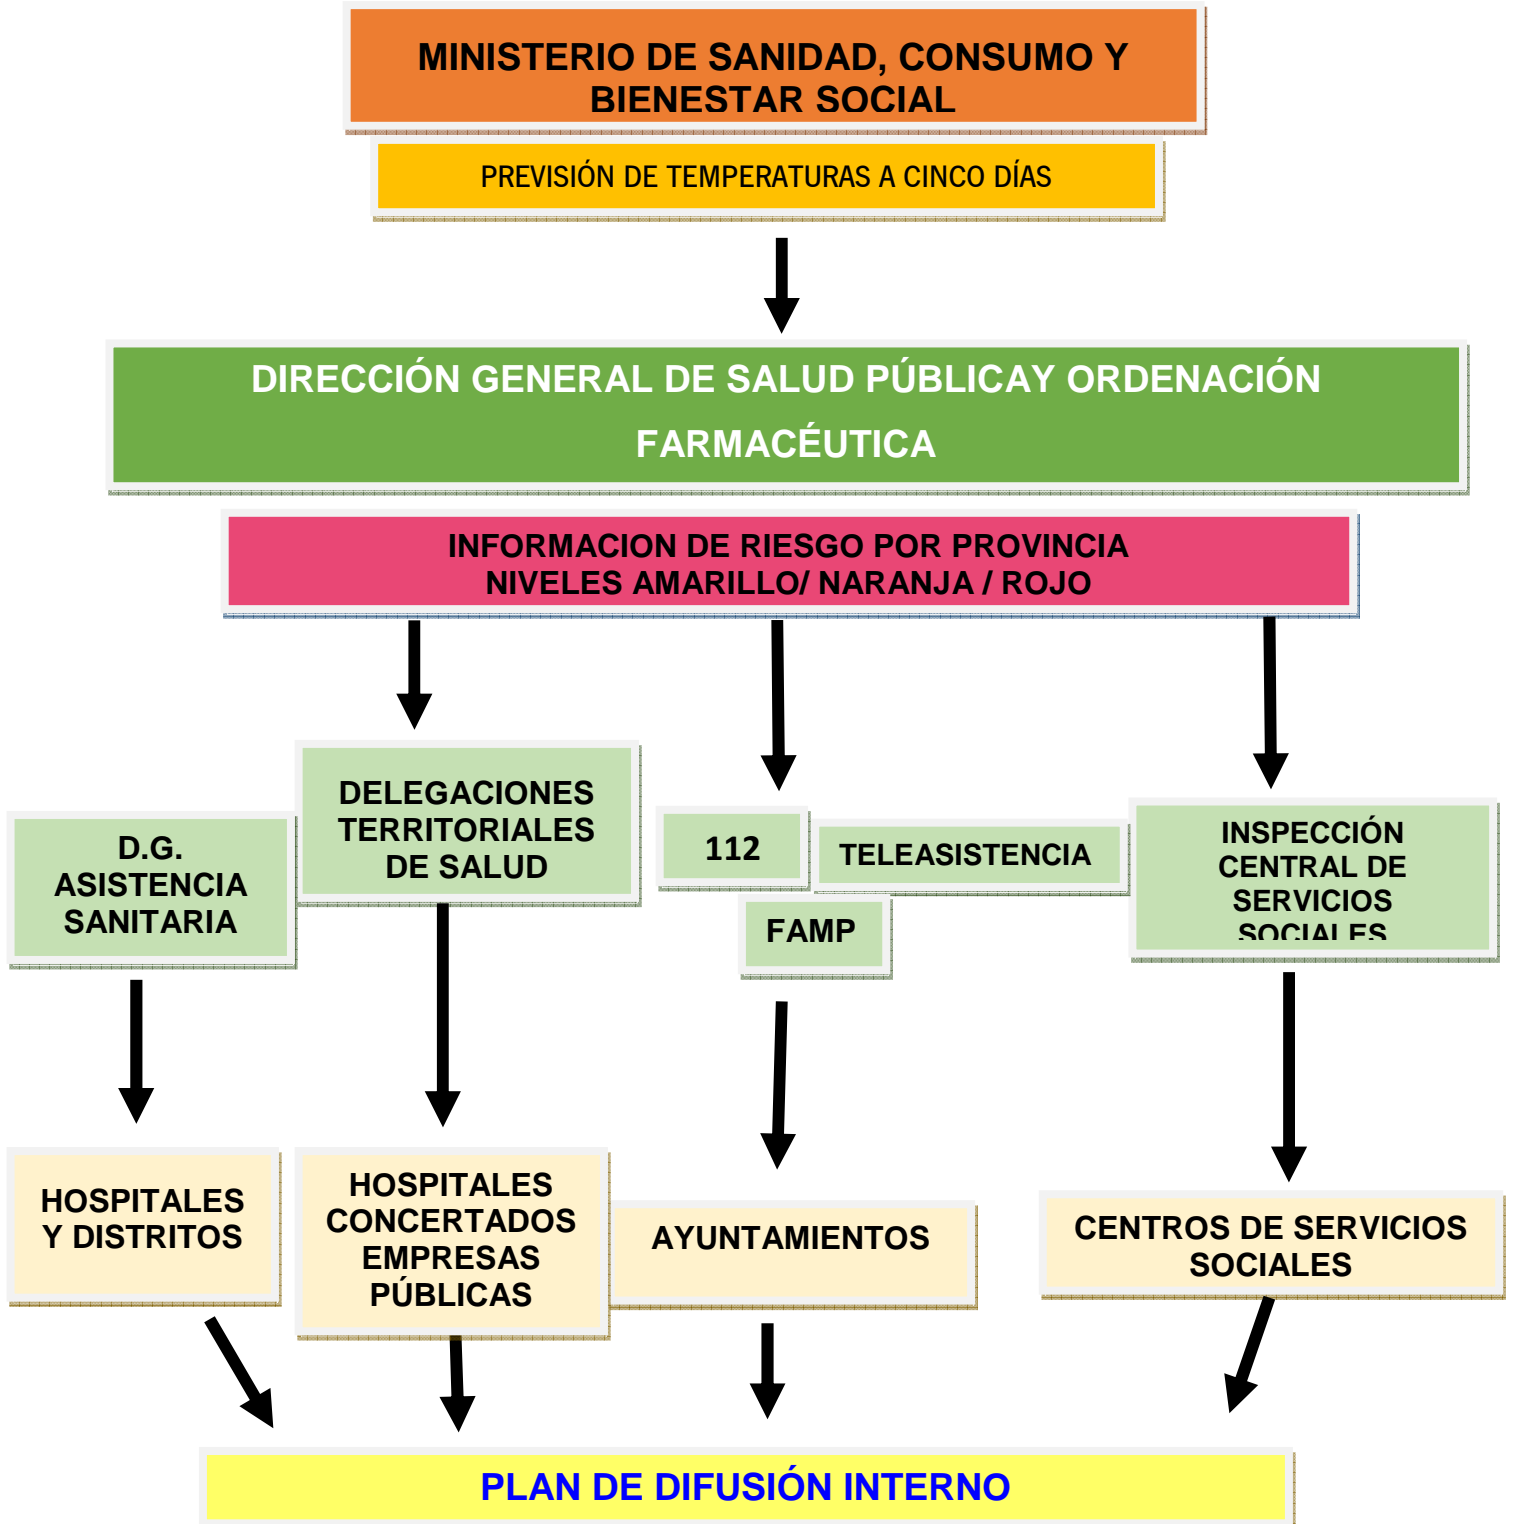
MINISTERIO DE SANIDAD, CONSUMO Y BIENESTAR SOCIAL

PREVISIÓN DE TEMPERATURAS A CINCO DÍAS

DIRECCIÓN GENERAL DE SALUD PÚBLICAY ORDENACIÓN FARMACÉUTICA

INFORMACION DE RIESGO POR PROVINCIA
NIVELES AMARILLO/ NARANJA / ROJO

D.G. ASISTENCIA SANITARIA

DELEGACIONES TERRITORIALES DE SALUD

112

TELEASISTENCIA

FAMP

INSPECCIÓN CENTRAL DE SERVICIOS SOCIALES

HOSPITALES Y DISTRITOS

HOSPITALES CONCERTADOS EMPRESAS PÚBLICAS

AYUNTAMIENTOS

CENTROS DE SERVICIOS SOCIALES

PLAN DE DIFUSIÓN INTERNO